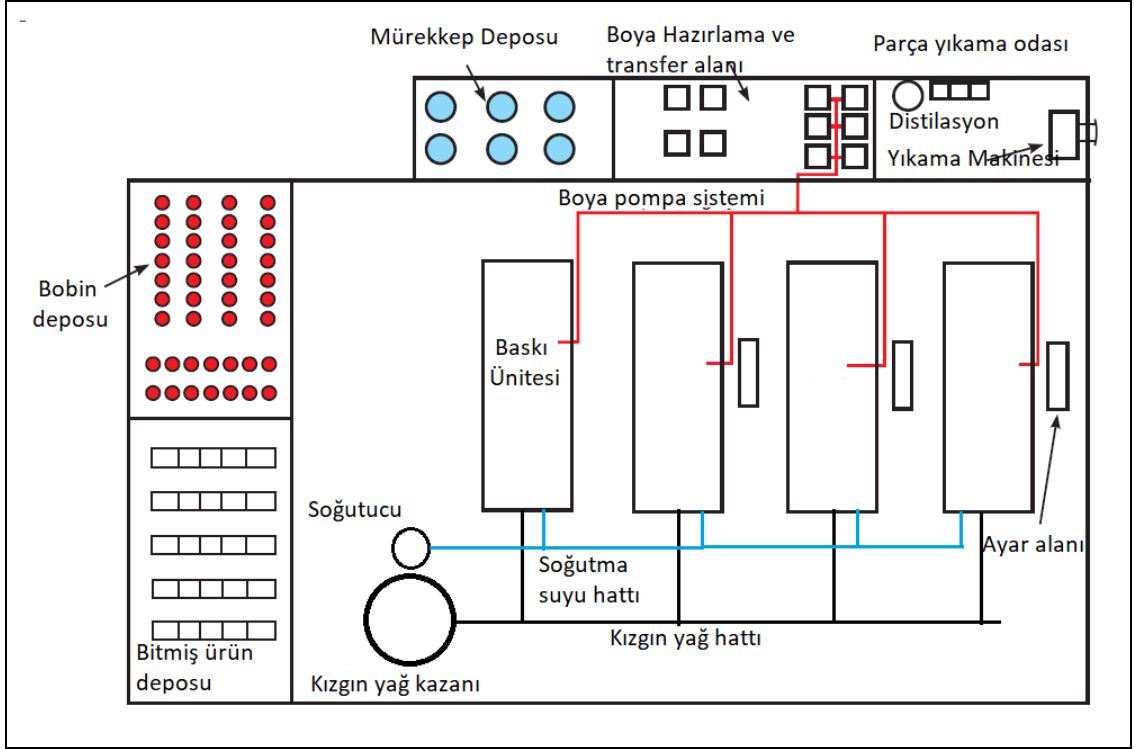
-

Mürekkep Deposu

Boya Hazırlama ve transfer alanı

Parça yıkama odası

Distilasyon

Yıkama Makinesi

Boya pompa sistemi

Bobin deposu

Baskı Ünitesi

Soğutucu

Soğutma suyu hattı

Ayar alanı

Kızgın yağ hattı

Bitmiş ürün deposu

Kızgın yağ kazanı